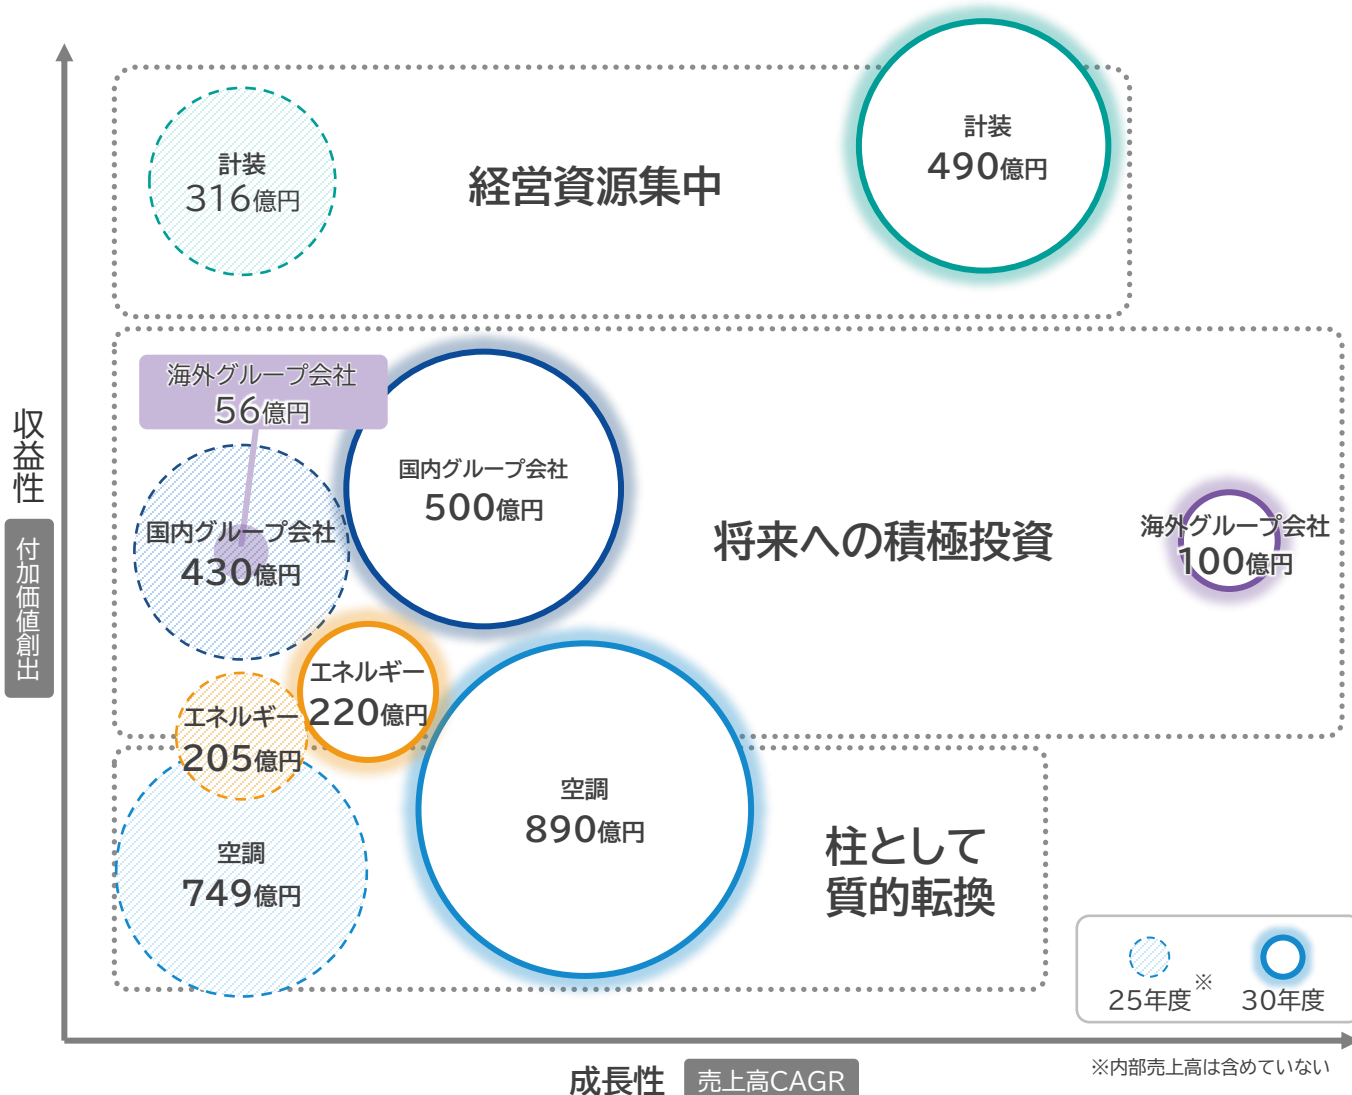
計装
316億円

経営資源集中

計装
490億円

海外グループ会社
56億円

国内グループ会社
500億円

国内グループ会社
430億円

将来への積極投資

海外グループ会社
100億円

エネルギー
220億円

エネルギー
205億円

空調
890億円

空調
749億円

柱として
質的転換

収益性
付加価値創出

25年度※
30年度

成長性 売上高CAGR

※内部売上高は含めていない